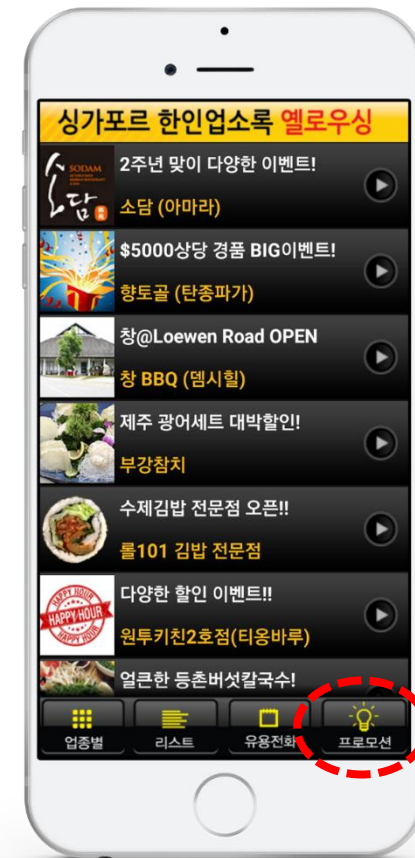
싱가포르 한인업소록 옐로우싱

SODAM
소담

2주년 맞이 다양한 이벤트!
소담 (아마라)

$5000상당 경품 BIG이벤트!
향토골 (탄종파가)

창@Loewen Road OPEN
창 BBQ (뎀시힐)

제주 광어세트 대박할인!
부강참치

수제김밥 전문점 오픈!!
롤101 김밥 전문점

HAPPY HOUR
HAPPY HOUR

다양한 할인 이벤트!!
원투키친2호점(티옹바루)

얼큰한 등촌버섯칼국수!

업종별
리스트
유용전화
프로모션